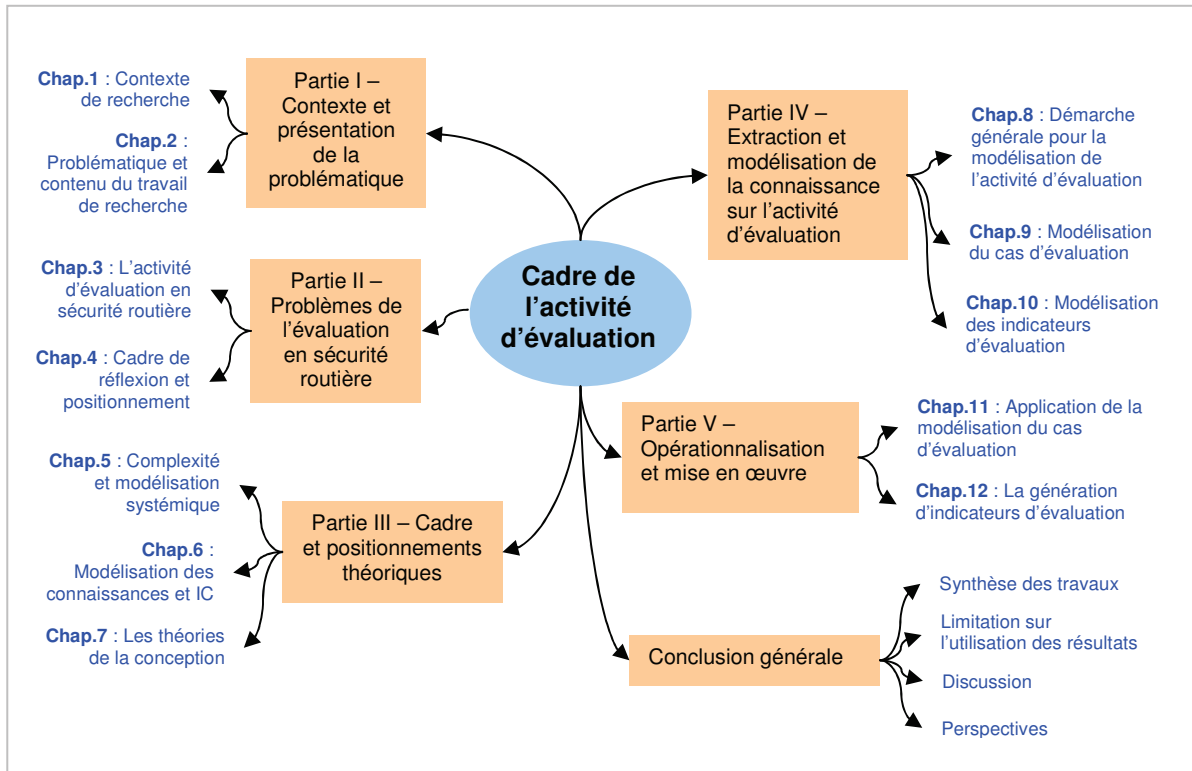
Cadre de l'activité d'évaluation

Partie I – Contexte et présentation de la problématique

Chap.1 : Contexte de recherche

Chap.2 : Problématique et contenu du travail de recherche

Partie II – Problèmes de l'évaluation en sécurité routière

Chap.3 : L'activité d'évaluation en sécurité routière

Chap.4 : Cadre de réflexion et positionnement

Partie III – Cadre et positionnements théoriques

Chap.5 : Complexité et modélisation systémique

Chap.6 : Modélisation des connaissances et IC

Chap.7 : Les théories de la conception

Partie IV – Extraction et modélisation de la connaissance sur l'activité d'évaluation

Chap.8 : Démarche générale pour la modélisation de l'activité d'évaluation

Chap.9 : Modélisation du cas d'évaluation

Chap.10 : Modélisation des indicateurs d'évaluation

Partie V – Opérationnalisation et mise en œuvre

Chap.11 : Application de la modélisation du cas d'évaluation

Chap.12 : La génération d'indicateurs d'évaluation

Conclusion générale

Synthèse des travaux

Limitation sur l'utilisation des résultats

Discussion

Perspectives